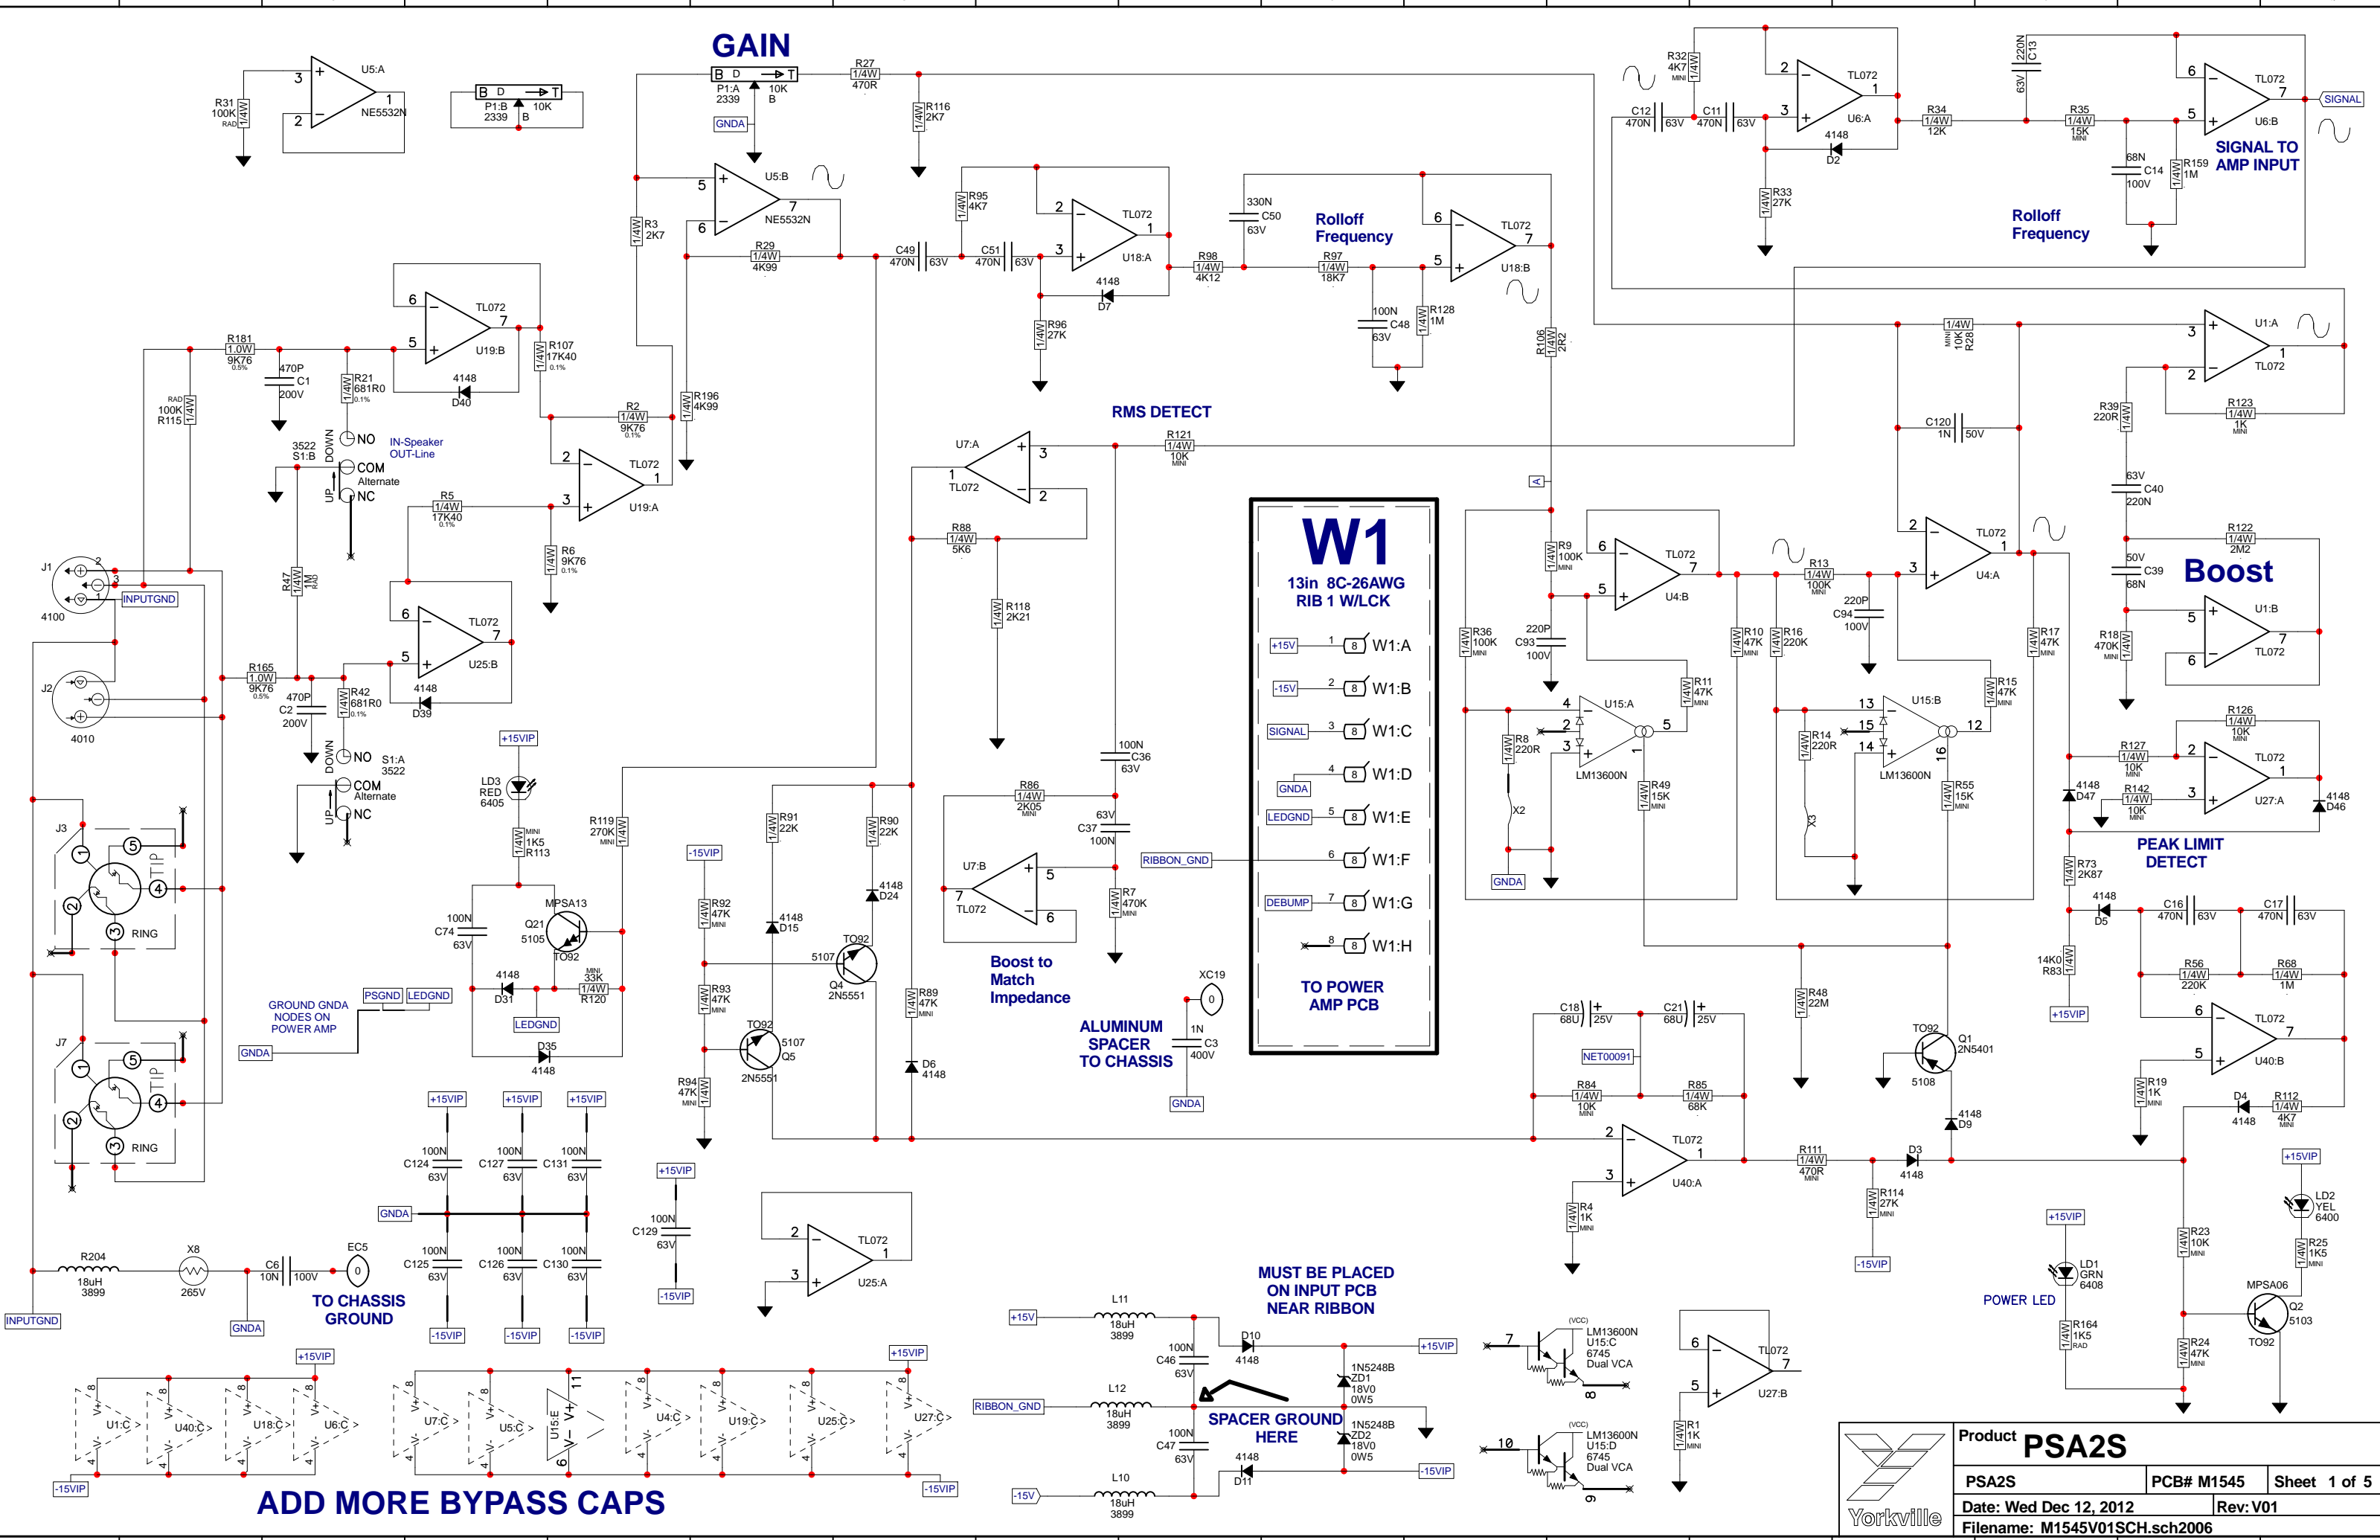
GAIN

U5:A
3
2
1
NE5532N
R31
100K
RAD
1/4W

B D T
P1:B
2339
10K
B

B D T
P1:A
2339
10K
B
GNDA

R27
1/4W
470R

R116
1/4W
2K7

U5:B
5
6
7
NE5532N

R3
1/4W
2K7

R29
1/4W
4K99

C49
470N
63V

R95
1/4W
4K7

C51
470N
63V

2
3
TL072
1
U18:A
4148
D7

R96
1/4W
27K

330N
C50
63V

R98
1/4W
4K12

Rolloff
Frequency

R97
1/4W
18K7

6
5
TL072
7
U18:B

100N
C48
63V

R128
1M

R106
1/4W
2R2

R32
4K7
MINI
1/4W

C12
470N
63V

C11
470N
63V

2
3
TL072
1
U6:A
4148
D2

R33
1/4W
27K

R34
1/4W
12K

220N
C13
63V

R35
1/4W
15K
MINI

68N
C14
100V

R159
1/4W
1M

6
5
TL072
7
U6:B

SIGNAL

SIGNAL TO
AMP INPUT

Rolloff
Frequency

6
5
TL072
7
U19:B

R181
1.0W
9K76
0.5%

470P
C1
200V

R21
1/4W
681R0
0.1%

4148
D40

R107
1/4W
17K40
0.1%

RAD
100K
R115
1/4W

3522
S1:B
DOWN
NO
COM
Alternate
UP
NC

IN-Speaker
OUT-Line

R2
1/4W
9K76
0.1%

R196
1/4W
4K99

2
3
TL072
1
U19:A

R5
1/4W
17K40
0.1%

R6
1/4W
9K76
0.1%

R47
1/4W
1M
RAD

6
5
TL072
7
U25:B

4148
D39

R165
1.0W
9K76
0.5%

470P
C2
200V

R42
1/4W
681R0
0.1%

DOWN
NO
S1:A
3522
COM
Alternate
UP
NC

J1
2
1
3
INPUTGND
4100

J2
4010

J3
1
2
3
4
5
TIP
RING

J7
1
2
3
4
5
TIP
RING

GROUND GNDA
NODES ON
POWER AMP
PSGND
LEDGND
GNDA

RMS DETECT

U7:A
1
TL072
3
2

R121
1/4W
10K
MINI

R88
1/4W
5K6

R118
1/4W
2K21

+15VIP
LD3
RED
6405

MINI
1/4W
1K5
R113

R119
270K
MINI
1/4W

100N
C74
63V

MPSA13
Q21
5105
TO92

4148
D31

MINI
33K
1/4W
R120

LEDGND

D35
4148

-15VIP
R92
1/4W
47K
MINI

R93
1/4W
47K
MINI

R94
47K
MINI
1/4W

TO92
5107
Q5
2N5551

R91
1/4W
22K

4148
D15

5107
TO92
Q4
2N5551

R90
1/4W
22K

4148
D24

R89
1/4W
47K
MINI

D6
4148

R86
1/4W
2K05
MINI

U7:B
7
TL072
5
6

Boost to
Match
Impedance

100N
C36
63V

63V
C37
100N

R7
1/4W
470K
MINI

RIBBON_GND

ALUMINUM
SPACER
TO CHASSIS

XC19
1N
C3
400V
GNDA

W1
13in 8C-26AWG
RIB 1 W/LCK
+15V 1 8 W1:A
-15V 2 8 W1:B
SIGNAL 3 8 W1:C
GNDA 4 8 W1:D
LEDGND 5 8 W1:E
6 8 W1:F
DEBUMP 7 8 W1:G
8 8 W1:H
TO POWER
AMP PCB

A

R9
1/4W
100K
MINI

6
5
TL072
7
U4:B

220P
C93
100V

R36
1/4W
100K
MINI

R8
1/4W
220R

4
2
3
U15:A
5
1
LM13600N

X2
GNDA

R11
1/4W
47K
MINI

R49
1/4W
15K
MINI

R10
1/4W
47K
MINI

R16
1/4W
220K

R13
1/4W
100K
MINI

220P
C94
100V

2
3
TL072
1
U4:A

R14
1/4W
220R

13
15
14
U15:B
12
16
LM13600N

X3

R15
1/4W
47K
MINI

R55
1/4W
15K
MINI

R17
1/4W
47K
MINI

R48
1/4W
22M

1/4W
MINI
10K
R28

3
2
U1:A
1
TL072

C120
1N
50V

R39
220R
1/4W

R123
1/4W
1K
MINI

63V
C40
220N

50V
C39
68N

R122
1/4W
2M2

Boost

5
6
7
U1:B
TL072

R18
470K
MINI
1/4W

R126
1/4W
10K
MINI

R127
1/4W
10K
MINI

2
3
TL072
1
U27:A

4148
D47

R142
1/4W
10K
MINI

4148
D46

PEAK LIMIT
DETECT

R73
1/4W
2K87

4148
D5

C16
470N
63V

C17
470N
63V

14K0
R83
1/4W

+15VIP

R56
1/4W
220K

R68
1/4W
1M

6
5
TL072
7
U40:B

R19
1/4W
1K
MINI

D4
4148

R112
1/4W
4K7
MINI

C18
68U
25V

C21
68U
25V

NET00091

R84
1/4W
10K
MINI

R85
1/4W
68K

2
3
TL072
1
U40:A

R4
1/4W
1K
MINI

R111
1/4W
470R
MINI

D3
4148

TO92
Q1
2N5401
5108

4148
D9

R114
1/4W
27K
MINI

-15VIP

+15VIP

LD2
YEL
6400

R25
1/4W
1K5
MINI

+15VIP
LD1
GRN
6408

POWER LED

R164
1/4W
1K5
RAD

R23
1/4W
10K
MINI

R24
1/4W
47K
MINI

MPSA06
Q2
5103
TO92

+15VIP
+15VIP
+15VIP
100N
C124
63V
100N
C127
63V
100N
C131
63V
GNDA
100N
C125
63V
100N
C126
63V
100N
C130
63V
-15VIP
-15VIP
-15VIP

+15VIP
100N
C129
63V
-15VIP

2
3
TL072
1
U25:A

R204
18uH
3899
X8
265V
C6
10N
100V
EC5
INPUTGND
GNDA

TO CHASSIS
GROUND

+15VIP
8
V+
U1:C
V-
4
8
V+
U40:C
V-
4
8
V+
U18:C
V-
4
8
V+
U6:C
V-
4
-15VIP

+15VIP
8
V+
U7:C
V-
4
8
V+
U5:C
V-
4
11
U15:E
V+
V-
6
8
V+
U4:C
V-
4
8
V+
U19:C
V-
4
8
V+
U25:C
V-
4
8
V+
U27:C
V-
4
-15VIP

ADD MORE BYPASS CAPS

MUST BE PLACED
ON INPUT PCB
NEAR RIBBON

+15V
L11
18uH
3899
D10
4148
100N
C46
63V
+15VIP
1N5248B
ZD1
18V0
0W5

RIBBON_GND
L12
18uH
3899
SPACER GROUND
HERE
100N
C47
63V
1N5248B
ZD2
18V0
0W5

-15V
L10
18uH
3899
4148
D11
-15VIP

(VCC)
7
LM13600N
U15:C
6745
Dual VCA
8

(VCC)
10
LM13600N
U15:D
6745
Dual VCA
9

6
5
TL072
7
U27:B

R1
1/4W
1K
MINI

Yorkville
Product PSA2S
PSA2S
PCB# M1545
Sheet 1 of 5
Date: Wed Dec 12, 2012
Rev: V01
Filename: M1545V01SCH.sch2006